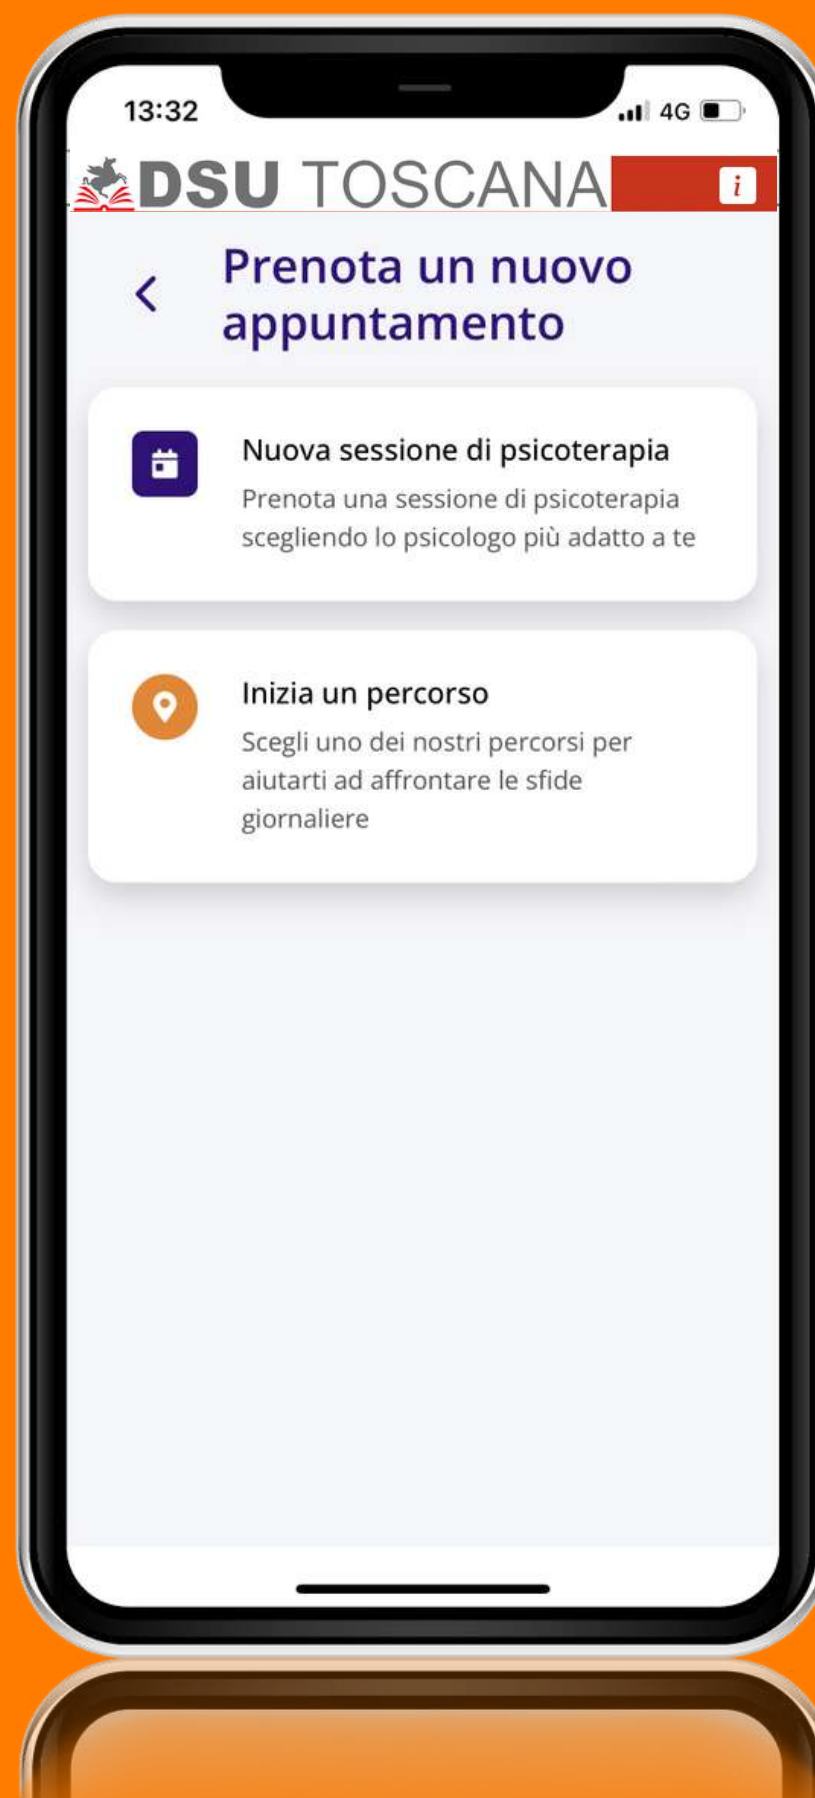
13:32
4G

DSU TOSCANA
i

Prenota un nuovo appuntamento

Nuova sessione di psicoterapia
Prenota una sessione di psicoterapia scegliendo lo psicologo più adatto a te

Inizia un percorso
Scegli uno dei nostri percorsi per aiutarti ad affrontare le sfide giornaliere